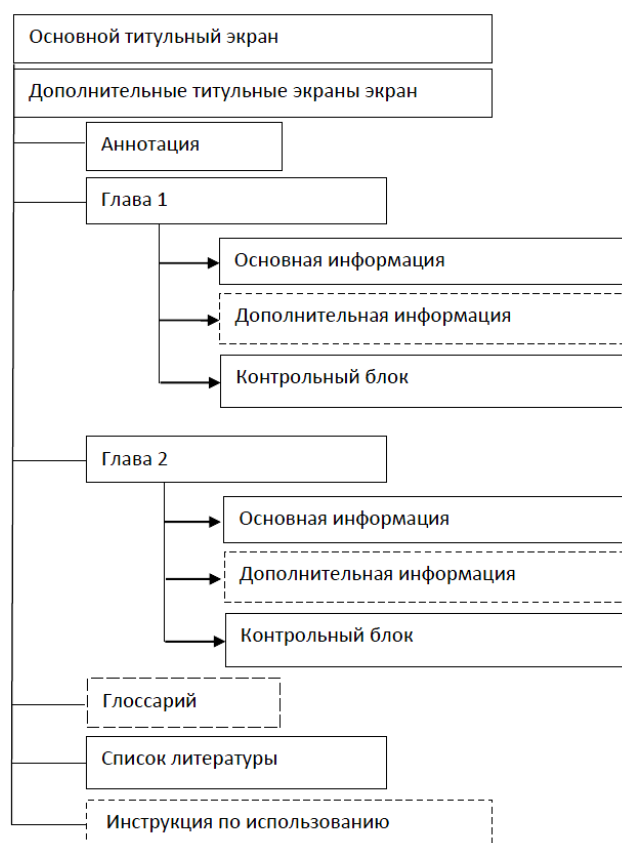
Основной титульный экран

Дополнительные титульные экраны экран

Аннотация

Глава 1

Основная информация

Дополнительная информация

Контрольный блок

Глава 2

Основная информация

Дополнительная информация

Контрольный блок

Глоссарий

Список литературы

Инструкция по использованию